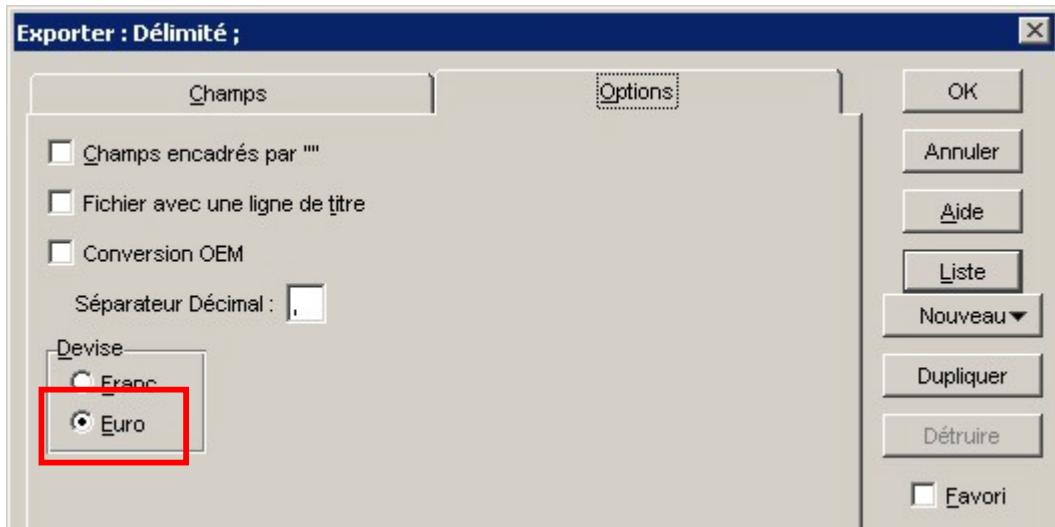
Exporter : Délimité ;

Champs

Options

Champs encadrés par ""

Fichier avec une ligne de titre

Conversion OEM

Séparateur Décimal : ,

Devise

Franc

Euro

OK

Annuler

Aide

Liste

Nouveau

Dupliquer

Détruire

Favori